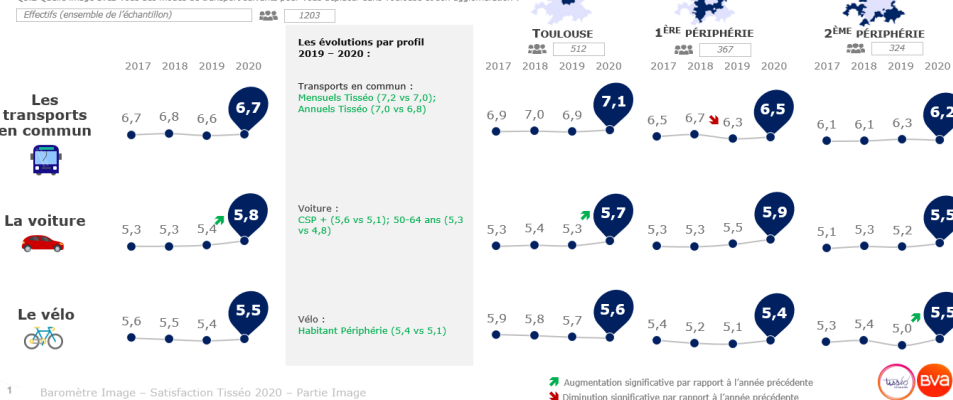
Effectifs (ensemble de l'échantillon) 1203

Les évolutions par profil 2019 – 2020 :

Toulouse 512

1ère périphérie 367

2ème périphérie 324

| | 2017 | 2018 | 2019 | 2020 |
|---|---|---|---|---|
| Les transports en commun | 6,7 | 6,8 | 6,6 | 6,7 |
| La voiture | 5,3 | 5,3 | 5,4 | 5,8 |
| Le vélo | 5,6 | 5,5 | 5,4 | 5,5 |

Transports en commun :
Mensuels Tisséo (7,2 vs 7,0);
Annuels Tisséo (7,0 vs 6,8)

Voiture :
CSP + (5,6 vs 5,1); 50-64 ans (5,3 vs 4,8)

Vélo :
Habitant Périphérie (5,4 vs 5,1)

Toulouse
| | 2017 | 2018 | 2019 | 2020 |
|---|---|---|---|---|
| Les transports en commun | 6,9 | 7,0 | 6,9 | 7,1 |
| La voiture | 5,3 | 5,4 | 5,3 | 5,7 |
| Le vélo | 5,9 | 5,8 | 5,7 | 5,6 |

1ère périphérie
| | 2017 | 2018 | 2019 | 2020 |
|---|---|---|---|---|
| Les transports en commun | 6,5 | 6,7 | 6,3 | 6,5 |
| La voiture | 5,3 | 5,3 | 5,5 | 5,9 |
| Le vélo | 5,4 | 5,2 | 5,1 | 5,4 |

2ème périphérie
| | 2017 | 2018 | 2019 | 2020 |
|---|---|---|---|---|
| Les transports en commun | 6,1 | 6,1 | 6,3 | 6,2 |
| La voiture | 5,1 | 5,3 | 5,2 | 5,5 |
| Le vélo | 5,3 | 5,4 | 5,0 | 5,5 |

1 Baromètre Image – Satisfaction Tisséo 2020 – Partie Image

Augmentation significative par rapport à l'année précédente
Diminution significative par rapport à l'année précédente

tisséo BVA